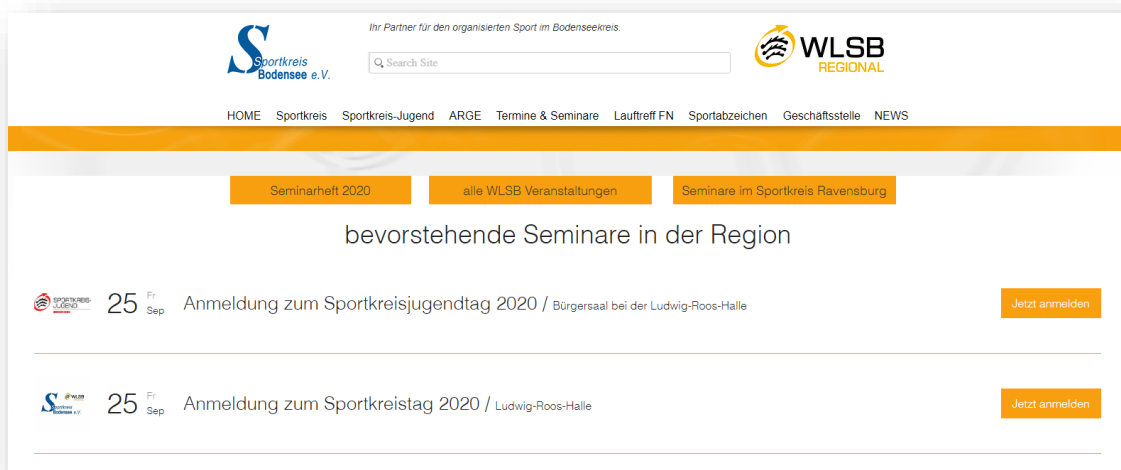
Sportkreis Bodensee e.V.

Ihr Partner für den organisierten Sport im Bodenseekreis.

Search Site

WLSB REGIONAL

HOME Sportkreis Sportkreis-Jugend ARGE Termine & Seminare Lauftreff FN Sportabzeichen Geschäftsstelle NEWS

Seminarheft 2020

alle WLSB Veranstaltungen

Seminare im Sportkreis Ravensburg

bevorstehende Seminare in der Region

SPORTKREIS-JUGEND

25 Fr Sep

Anmeldung zum Sportkreisjugendtag 2020 / Bürgersaal bei der Ludwig-Roos-Halle

Jetzt anmelden

Sportkreis Bodensee e.V. WLSB

25 Fr Sep

Anmeldung zum Sportkreistag 2020 / Ludwig-Roos-Halle

Jetzt anmelden